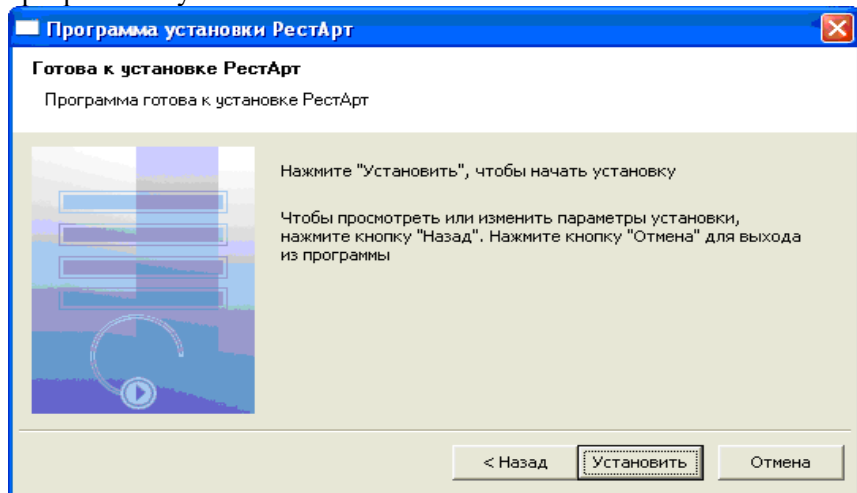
Программа установки РестАрт

Готова к установке РестАрт

Программа готова к установке РестАрт

Нажмите "Установить", чтобы начать установку

Чтобы просмотреть или изменить параметры установки, нажмите кнопку "Назад". Нажмите кнопку "Отмена" для выхода из программы

< Назад

Установить

Отмена